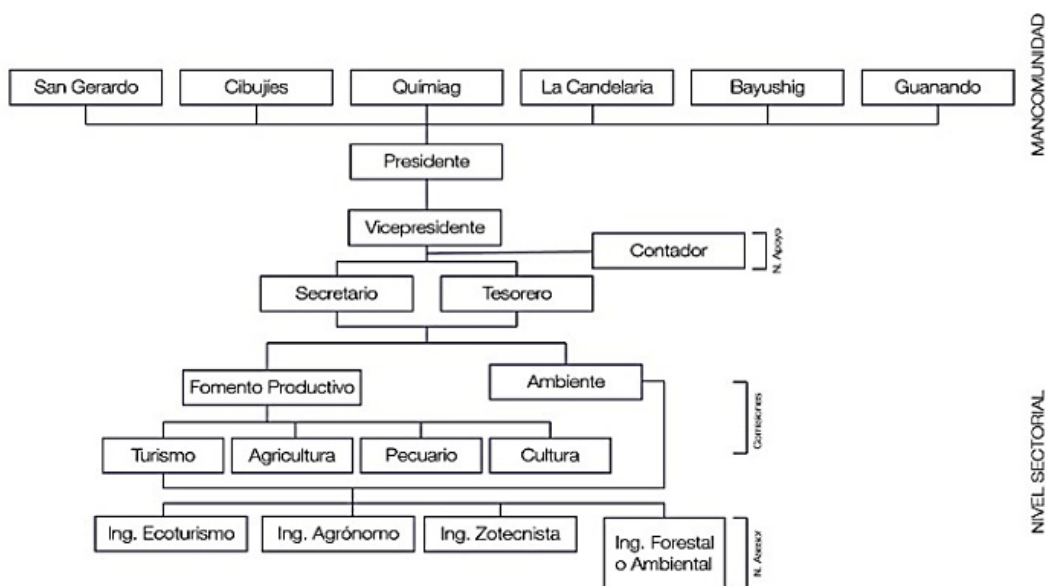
MANCOMUNIDAD

San Gerardo
Cibujies
Quimiag
La Candelaria
Bayushig
Guanando

Presidente

Vicepresidente

Contador

N. Apoyo

Secretario
Tesorero

Fomento Productivo
Ambiente

Comisiones

NIVEL SECTORIAL

Turismo
Agricultura
Pecuario
Cultura

Ing. Ecoturismo
Ing. Agrónomo
Ing. Zotecnista
Ing. Forestal o Ambiental

N. Asesor